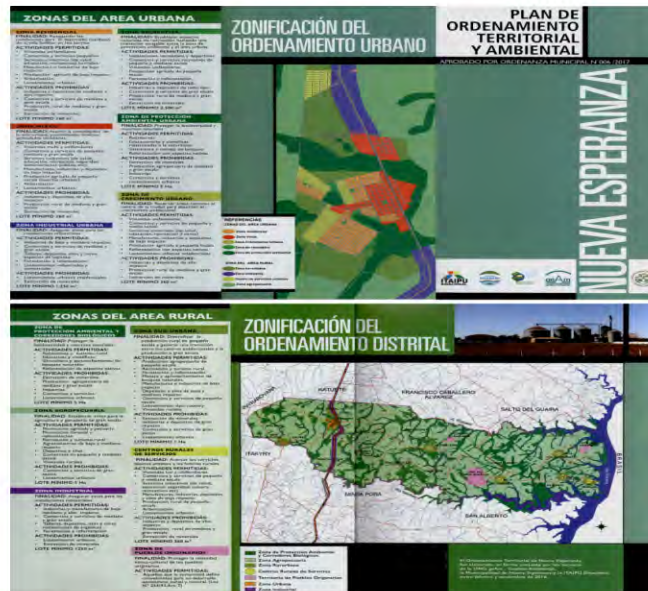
ZONAS DEL AREA URBANA

ZONA RESIDENCIAL
FINALIDAD: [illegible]
ACTIVIDADES PERMITIDAS:
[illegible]
ACTIVIDADES PROHIBIDAS:
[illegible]
LOTE MINIMO 360 m²

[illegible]
FINALIDAD: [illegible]
ACTIVIDADES PERMITIDAS:
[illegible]
ACTIVIDADES PROHIBIDAS:
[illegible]
LOTE MINIMO 360 m²

ZONA INDUSTRIAL URBANA
FINALIDAD: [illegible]
ACTIVIDADES PERMITIDAS:
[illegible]
ACTIVIDADES PROHIBIDAS:
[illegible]
LOTE MINIMO 1.200 m²

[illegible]
FINALIDAD: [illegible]
ACTIVIDADES PERMITIDAS:
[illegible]
ACTIVIDADES PROHIBIDAS:
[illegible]
LOTE MINIMO 2.000 m²

ZONA DE PROTECCIÓN AMBIENTAL URBANA
FINALIDAD: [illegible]
ACTIVIDADES PERMITIDAS:
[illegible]
ACTIVIDADES PROHIBIDAS:
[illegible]
LOTE MINIMO 5 Ha

ZONA DE CRECIMIENTO URBANO
FINALIDAD: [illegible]
ACTIVIDADES PERMITIDAS:
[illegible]
ACTIVIDADES PROHIBIDAS:
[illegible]
LOTE MINIMO 360 m²

ZONIFICACIÓN DEL ORDENAMIENTO URBANO

REFERENCIAS
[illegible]

PLAN DE ORDENAMIENTO TERRITORIAL Y AMBIENTAL

APROBADO POR ORDENANZA MUNICIPAL N 006/2017

NUEVA ESPERANZA

ITAIPU

ZONAS DEL AREA RURAL

ZONA DE PROTECCIÓN AMBIENTAL Y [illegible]
FINALIDAD: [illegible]
ACTIVIDADES PERMITIDAS:
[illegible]
ACTIVIDADES PROHIBIDAS:
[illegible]

ZONA AGROPECUARIA
FINALIDAD: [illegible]
ACTIVIDADES PERMITIDAS:
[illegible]
ACTIVIDADES PROHIBIDAS:
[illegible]
LOTE MINIMO 20 Ha

ZONA INDUSTRIAL
FINALIDAD: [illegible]
ACTIVIDADES PERMITIDAS:
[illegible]
ACTIVIDADES PROHIBIDAS:
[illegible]
LOTE MINIMO 1.200 m²

ZONA SUB URBANA
FINALIDAD: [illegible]
ACTIVIDADES PERMITIDAS:
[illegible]
ACTIVIDADES PROHIBIDAS:
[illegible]
LOTE MINIMO 1 Ha

CENTROS RURALES DE SERVICIOS
FINALIDAD: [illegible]
ACTIVIDADES PERMITIDAS:
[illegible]
ACTIVIDADES PROHIBIDAS:
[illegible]
LOTE MINIMO 360 m²

ZONA DE PUEBLOS ORIGINARIOS
FINALIDAD: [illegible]
ACTIVIDADES PERMITIDAS:
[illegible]

ZONIFICACIÓN DEL ORDENAMIENTO DISTRITAL

KATUETE
FRANCISCO CABALLERO ÁLVAREZ
SALTO DEL GUAIRÁ
ITAKYRY
SANTA ROSA
SAN ALBERTO

Zona de Protección Ambiental y Corredores Biológicos
Zona Agropecuaria
Zona Suburbana
Centros Rurales de Servicios
Territorio de Pueblos Originarios
Zona Urbana
Zona Industrial

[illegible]